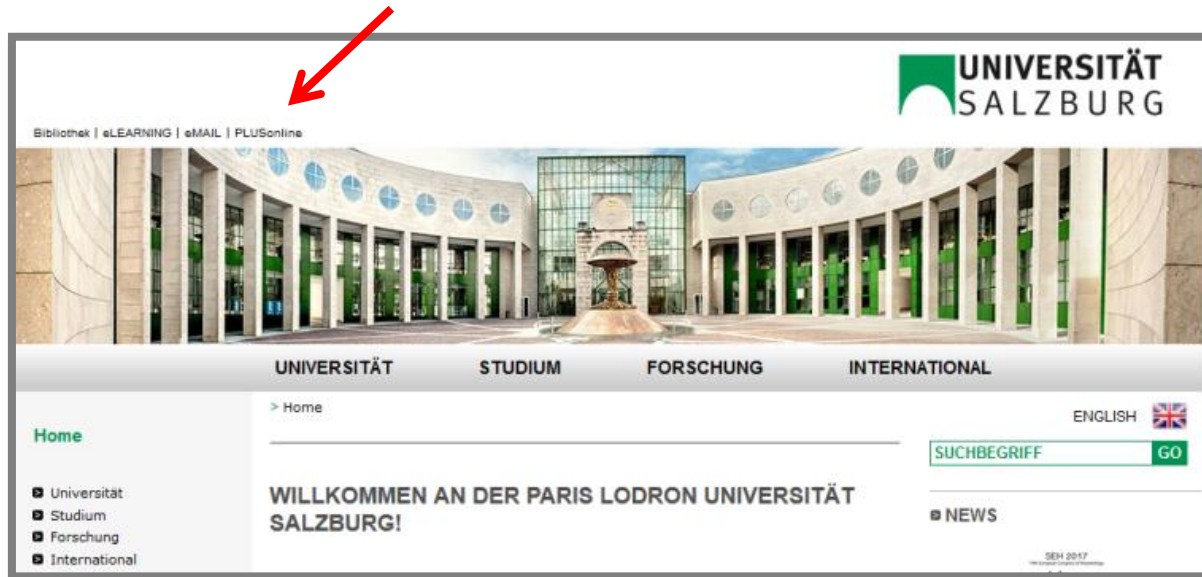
UNIVERSITÄT
SALZBURG

Bibliothek | eLEARNING | eMAIL | PLUSonline

UNIVERSITÄT STUDIUM FORSCHUNG INTERNATIONAL

> Home

ENGLISH

SUCHBEGRIFF GO

Home

Universität
Studium
Forschung
International

WILLKOMMEN AN DER PARIS LODRON UNIVERSITÄT SALZBURG!

NEWS

SEH 2017
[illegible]